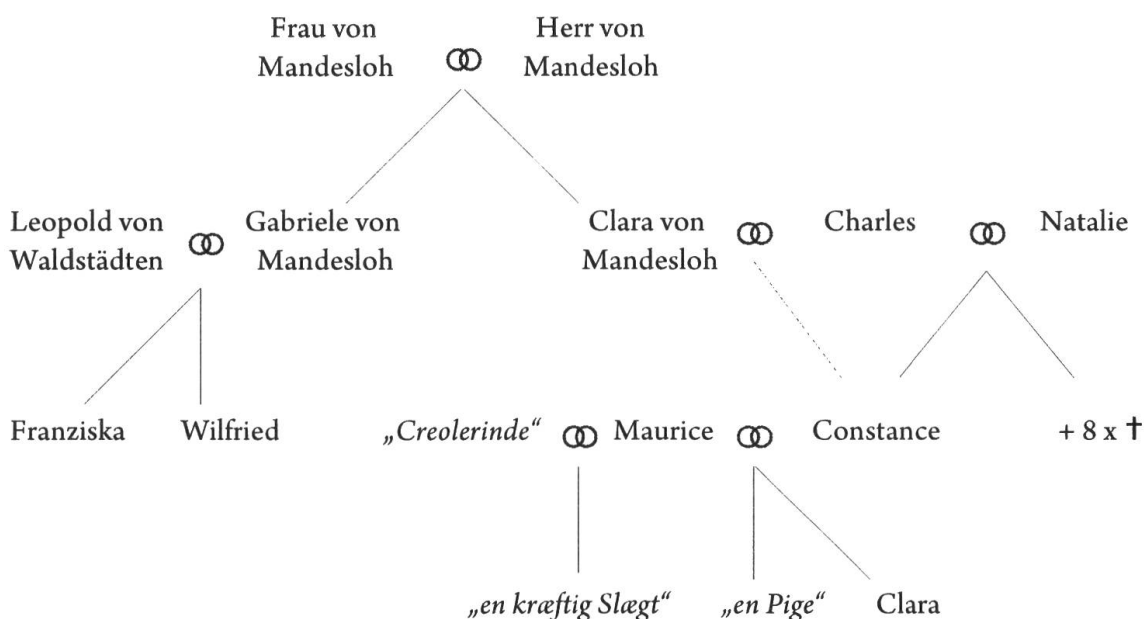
Frau von Mandesloh ⚭ Herr von Mandesloh

Leopold von Waldstädten ⚭ Gabriele von Mandesloh

Clara von Mandesloh ⚭ Charles ⚭ Natalie

Franziska

Wilfried

„Creolerinde“ ⚭ Maurice ⚭ Constance

+ 8 x †

„en kræftig Slægt“

„en Pige“

Clara